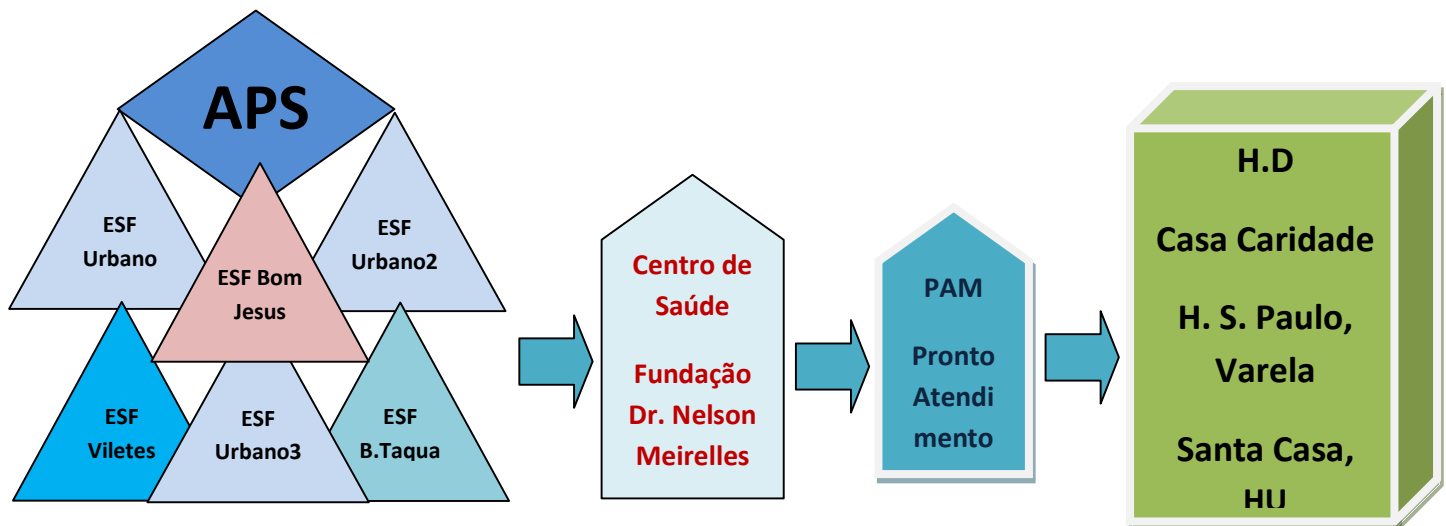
APS

ESF Urbano

ESF Bom Jesus

ESF Urbano2

ESF Viletes

ESF Urbano3

ESF B.Taqua

Centro de Saúde

Fundação Dr. Nelson Meirelles

PAM

Pronto Atendi mento

H.D

Casa Caridade

H. S. Paulo, Varela

Santa Casa, HU